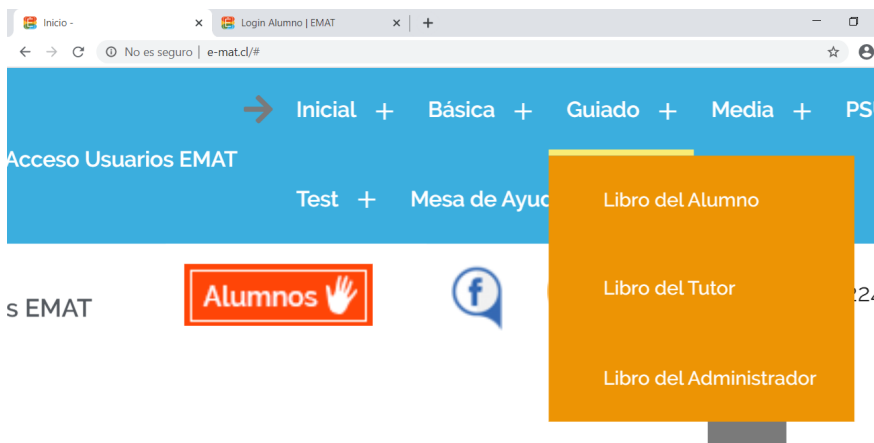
Inicio - ×
Login Alumno | EMAT ×
+

No es seguro | e-mat.cl/#

Inicial + Básica + Guiado + Media + PS

Acceso Usuarios EMAT

Test + Mesa de Ayuc

Libro del Alumno

Libro del Tutor

Libro del Administrador

s EMAT

Alumnos

f

24